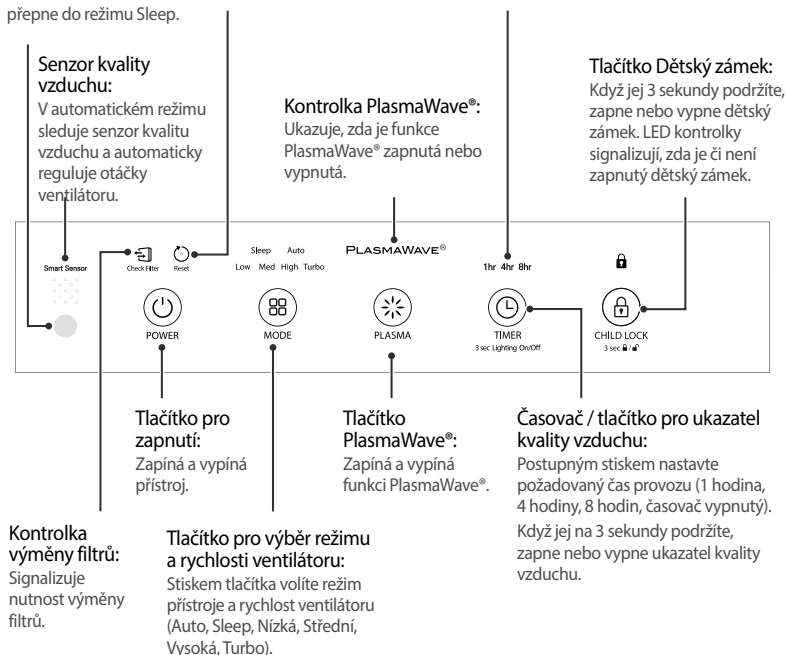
přepne do režimu Sleep.

Senzor kvality vzduchu:
V automatickém režimu sleduje senzor kvalitu vzduchu a automaticky reguluje otáčky ventilátoru.

Kontrolka PlasmaWave®:
Ukazuje, zda je funkce PlasmaWave® zapnutá nebo vypnutá.

Tlačítko Dětský zámek:
Když jej 3 sekundy podržíte, zapne nebo vypne dětský zámek. LED kontrolky signalizují, zda je či není zapnutý dětský zámek.

Smart Sensor

Check Filter

Reset

Sleep Auto
Low Med High Turbo

PLASMAWAVE®

1hr 4hr 8hr

POWER

MODE

PLASMA

TIMER
3 sec Lighting On/Off

CHILD LOCK
3 sec

Tlačítko pro zapnutí:
Zapíná a vypíná přístroj.

Tlačítko PlasmaWave®:
Zapíná a vypíná funkci PlasmaWave®.

Časovač / tlačítko pro ukazatel kvality vzduchu:
Postupným stiskem nastavte požadovaný čas provozu (1 hodina, 4 hodiny, 8 hodin, časovač vypnutý).
Když jej na 3 sekundy podržíte, zapne nebo vypne ukazatel kvality vzduchu.

Kontrolka výměny filtrů:
Signalizuje nutnost výměny filtrů.

Tlačítko pro výběr režimu a rychlosti ventilátoru:
Stiskem tlačítka volíte režim přístroje a rychlost ventilátoru (Auto, Sleep, Nízká, Střední, Vysoká, Turbo).